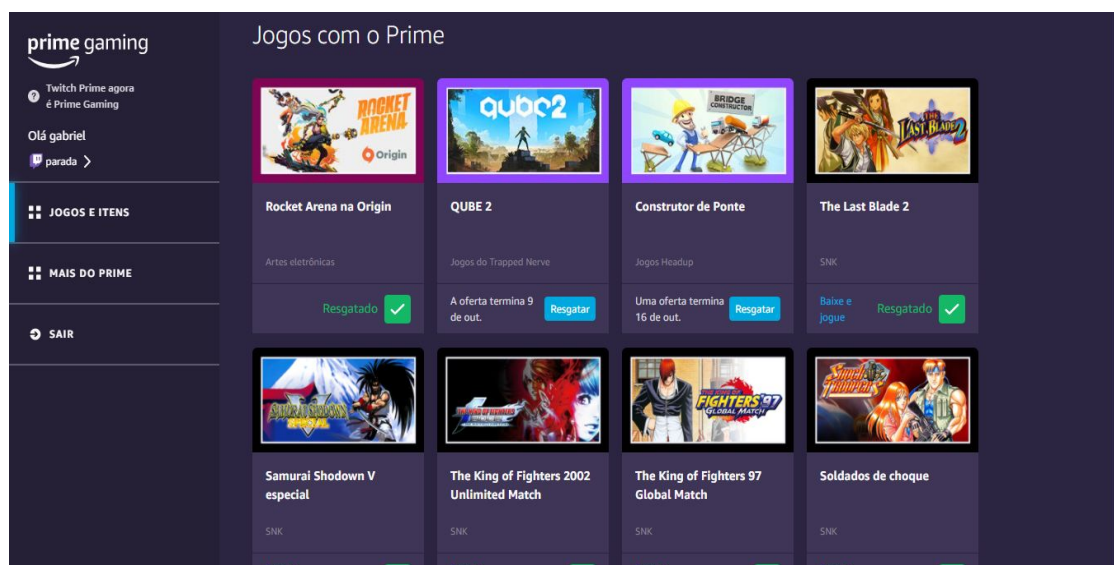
prime gaming

Twitch Prime agora é Prime Gaming

Olá gabriel

parada

JOGOS E ITENS

MAIS DO PRIME

SAIR

Jogos com o Prime

ROCKET ARENA
Origin

Rocket Arena na Origin

Artes eletrônicas

Resgatado

QUBE2

QUBE 2

Jogos do Trapped Nerve

A oferta termina 9 de out.

Resgatar

BRIDGE CONSTRUCTOR

Construtor de Ponte

Jogos Headup

Uma oferta termina 16 de out.

Resgatar

THE LAST BLADE 2

The Last Blade 2

SNK

Baixe e jogue

Resgatado

SAMURAI SHODOWN

Samurai Shodown V especial

SNK

The King of Fighters 2002 Unlimited Match

SNK

FIGHTERS 97 GLOBAL MATCH

The King of Fighters 97 Global Match

SNK

SHOCK TROOPERS

Soldados de choque

SNK